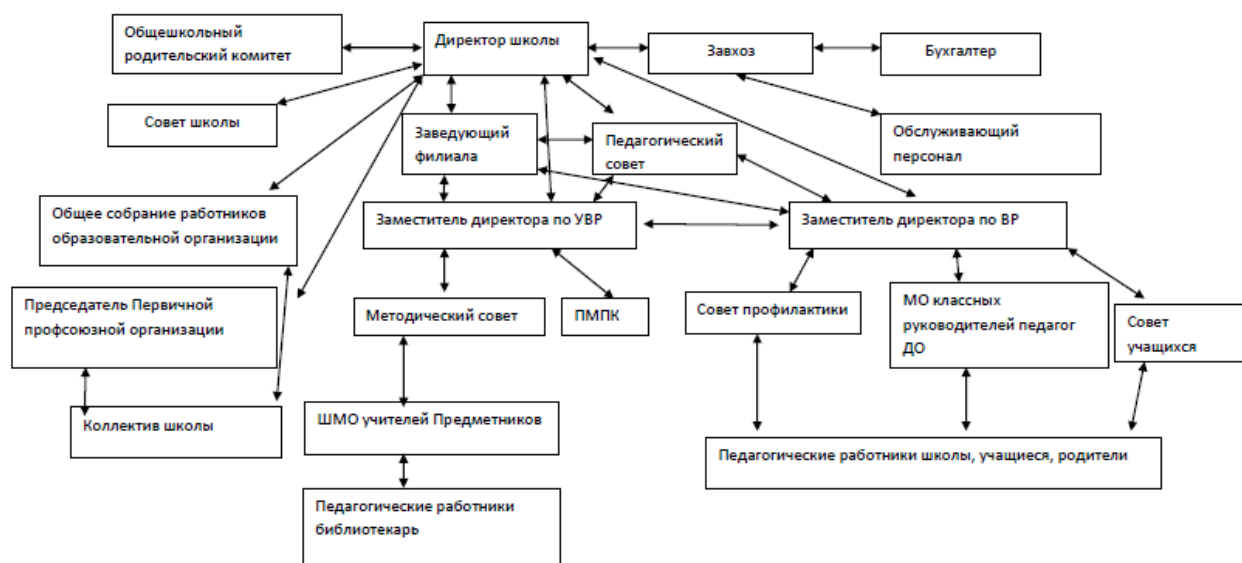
Общешкольный родительский комитет

Директор школы

Завхоз

Бухгалтер

Совет школы

Заведующий филиала

Педагогический совет

Обслуживающий персонал

Общее собрание работников образовательной организации

Заместитель директора по УВР

Заместитель директора по ВР

Председатель Первичной профсоюзной организации

Методический совет

ПМПК

Совет профилактики

МО классных руководителей педагог ДО

Совет учащихся

Коллектив школы

ШМО учителей Предметников

Педагогические работники школы, учащиеся, родители

Педагогические работники библиотекарь